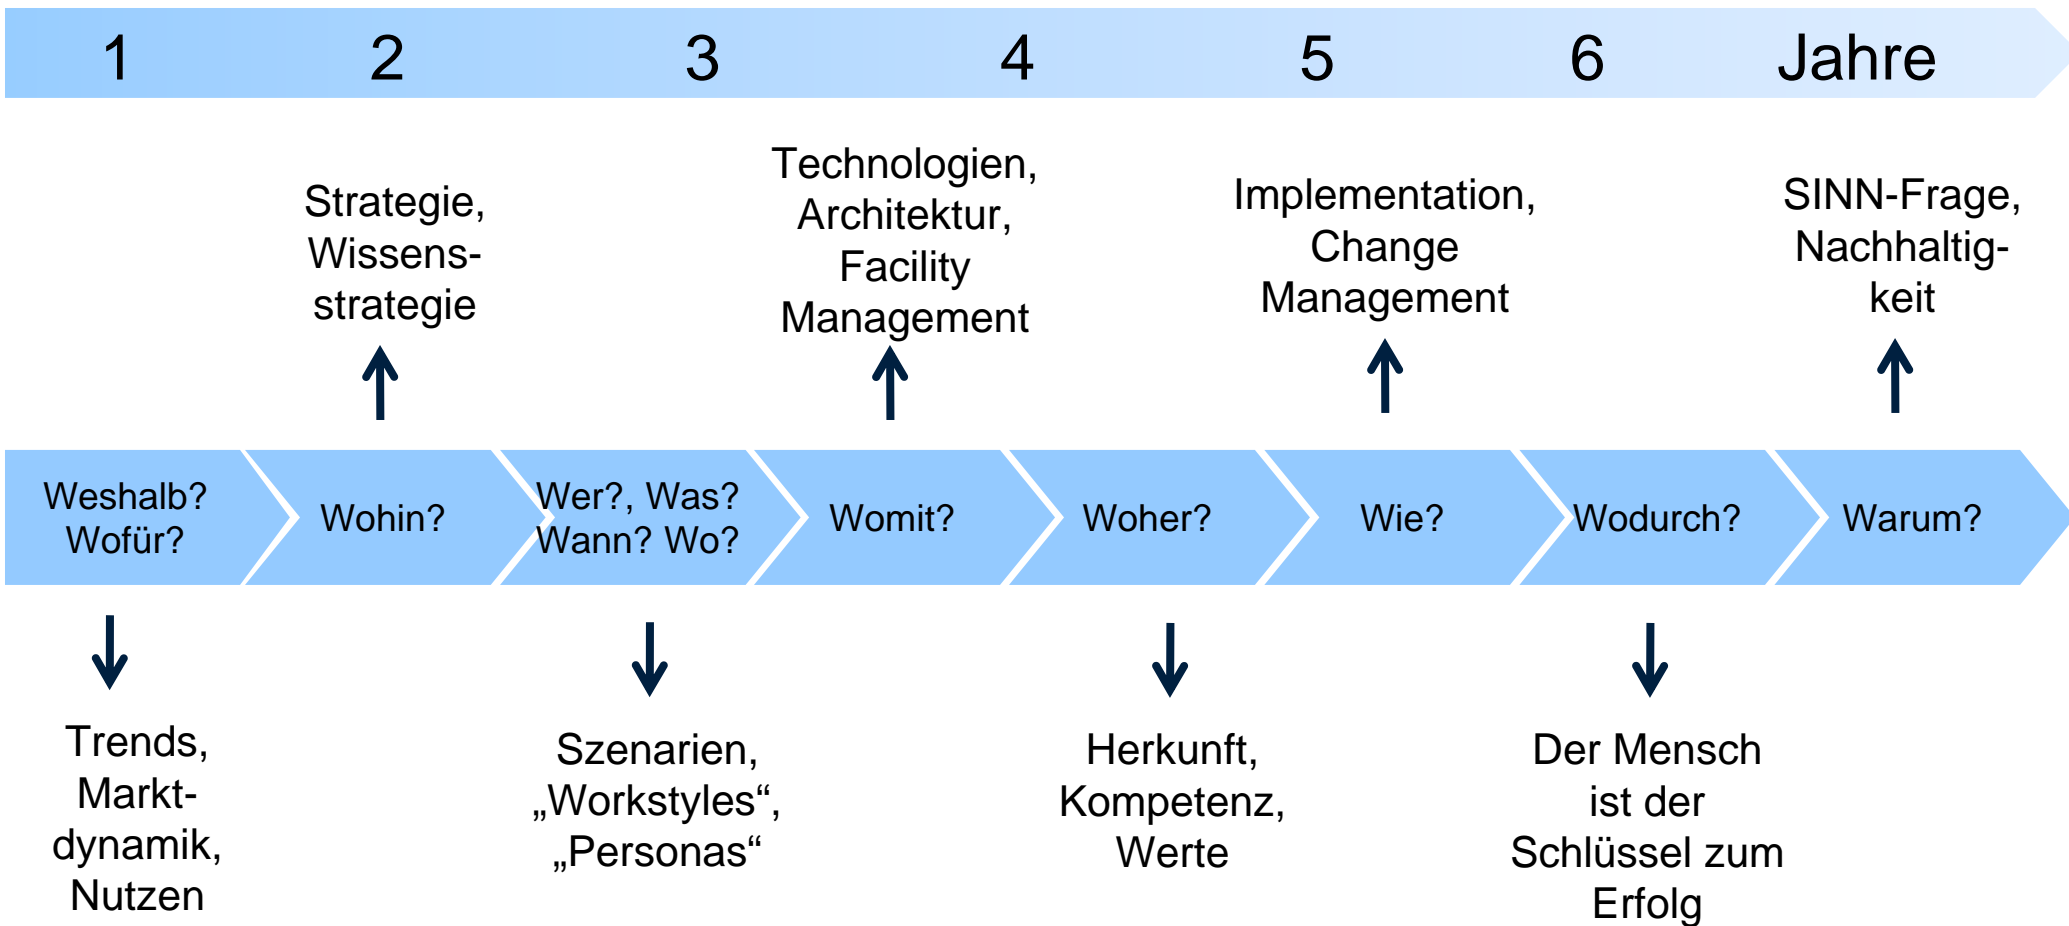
1 2 3 4 5 6 Jahre

Strategie, Wissens-strategie

Technologien, Architektur, Facility Management

Implementation, Change Management

SINN-Frage, Nachhaltig-keit

Weshalb? Wofür?

Wohin?

Wer?, Was? Wann? Wo?

Womit?

Woher?

Wie?

Wodurch?

Warum?

Trends, Markt-dynamik, Nutzen

Szenarien, „Workstyles“, „Personas“

Herkunft, Kompetenz, Werte

Der Mensch ist der Schlüssel zum Erfolg